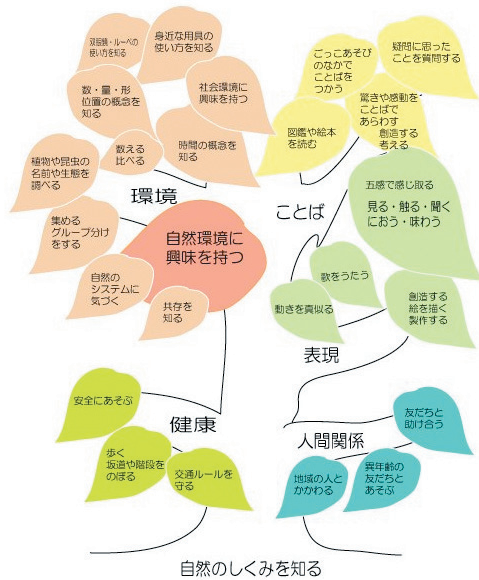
双眼鏡・ルーペの使い方を知る

身近な用具の使い方を知る

数・量・形位置の概念を知る

社会環境に興味を持つ

植物や昆虫の名前や生態を調べる

数える比べる

時間の概念を知る

環境

集めるグループ分けをする

自然環境に興味を持つ

自然のシステムに気づく

共存を知る

ごっこあそびのなかでことばをつかう

疑問に思ったことを質問する

驚きや感動をことばであらわす

図鑑や絵本を読む

創造する考える

ことば

五感で感じ取る

見る・触る・聞くにおう・味わう

歌をうたう

動きを真似る

創造する絵を描く製作する

表現

安全にあそぶ

健康

歩く坂道や階段をのぼる

交通ルールを守る

人間関係

友だちと助け合う

地域の人とかかわる

異年齢の友だちとあそぶ

自然のしくみを知る